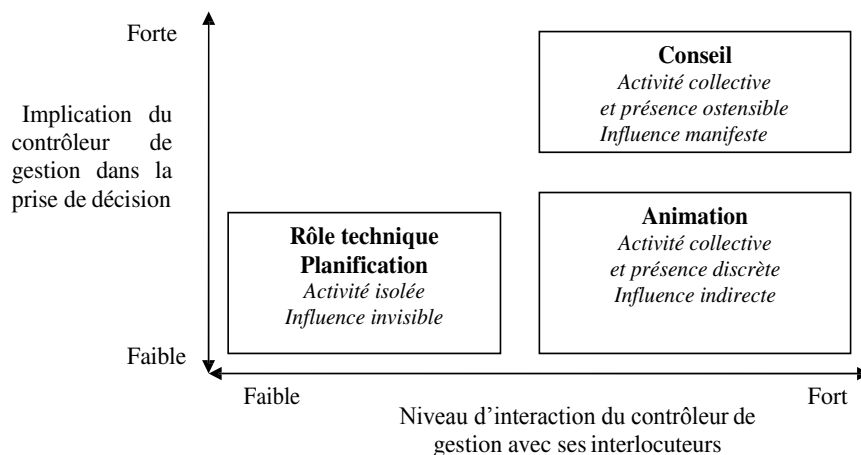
Forte

Implication du contrôleur de gestion dans la prise de décision

Faible

**Conseil**
*Activité collective et présence ostensible*
*Influence manifeste*

**Rôle technique**
**Planification**
*Activité isolée*
*Influence invisible*

**Animation**
*Activité collective et présence discrète*
*Influence indirecte*

Faible

Fort

Niveau d'interaction du contrôleur de gestion avec ses interlocuteurs